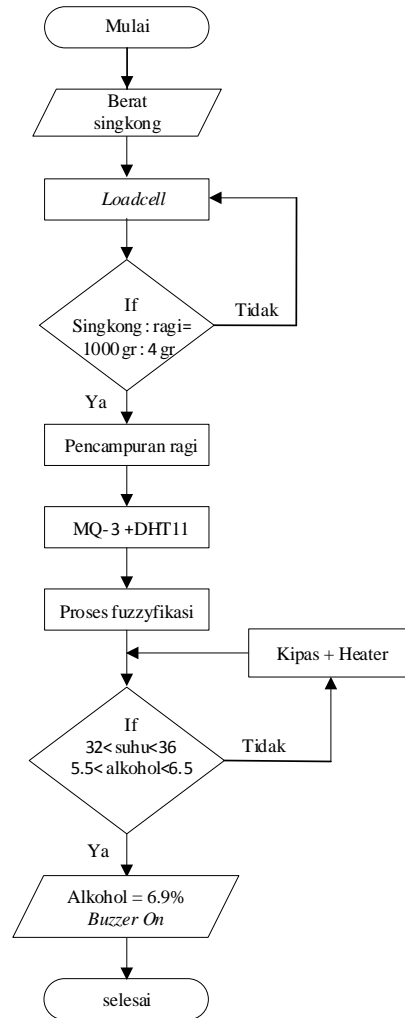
Mulai

Berat singkong

*Loadcell*

If Singkong : ragi= 1000 gr : 4 gr

Tidak

Ya

Pencampuran ragi

MQ-3 +DHT11

Proses fuzzyfikasi

Kipas + Heater

If 32< suhu<36 5.5< alkohol<6.5

Tidak

Ya

Alkohol = 6.9% *Buzzer On*

selesai